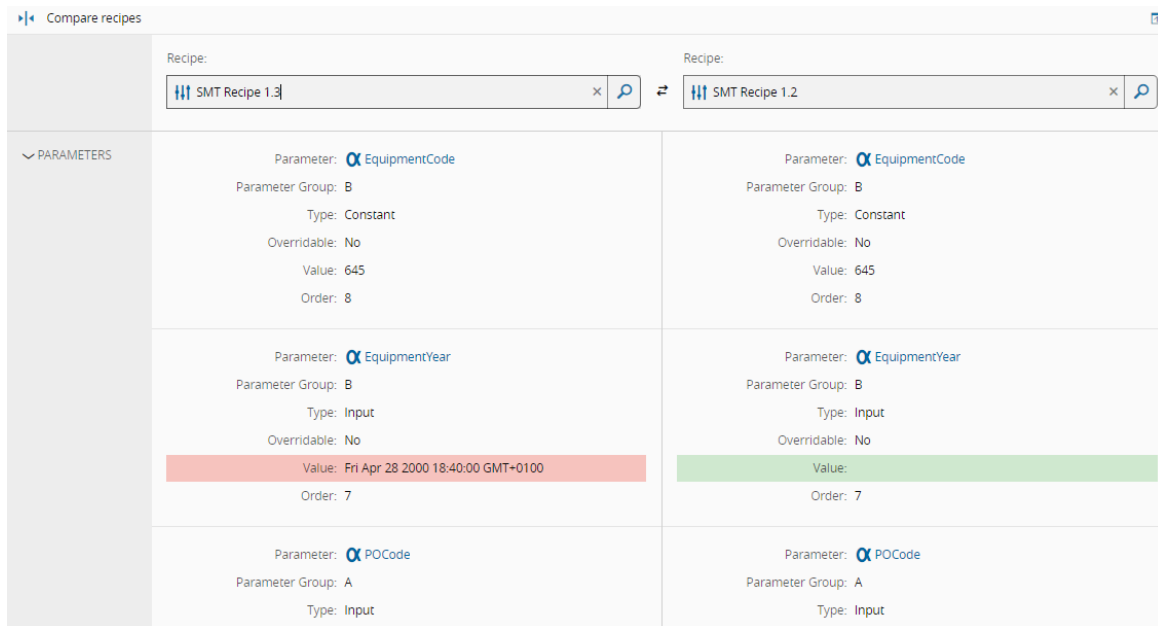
Compare recipes

Recipe:
SMT Recipe 1.3

Recipe:
SMT Recipe 1.2

PARAMETERS

Parameter: EquipmentCode
Parameter Group: B
Type: Constant
Overridable: No
Value: 645
Order: 8

Parameter: EquipmentCode
Parameter Group: B
Type: Constant
Overridable: No
Value: 645
Order: 8

Parameter: EquipmentYear
Parameter Group: B
Type: Input
Overridable: No
Value: Fri Apr 28 2000 18:40:00 GMT+0100
Order: 7

Parameter: EquipmentYear
Parameter Group: B
Type: Input
Overridable: No
Value:
Order: 7

Parameter: POCode
Parameter Group: A
Type: Input

Parameter: POCode
Parameter Group: A
Type: Input